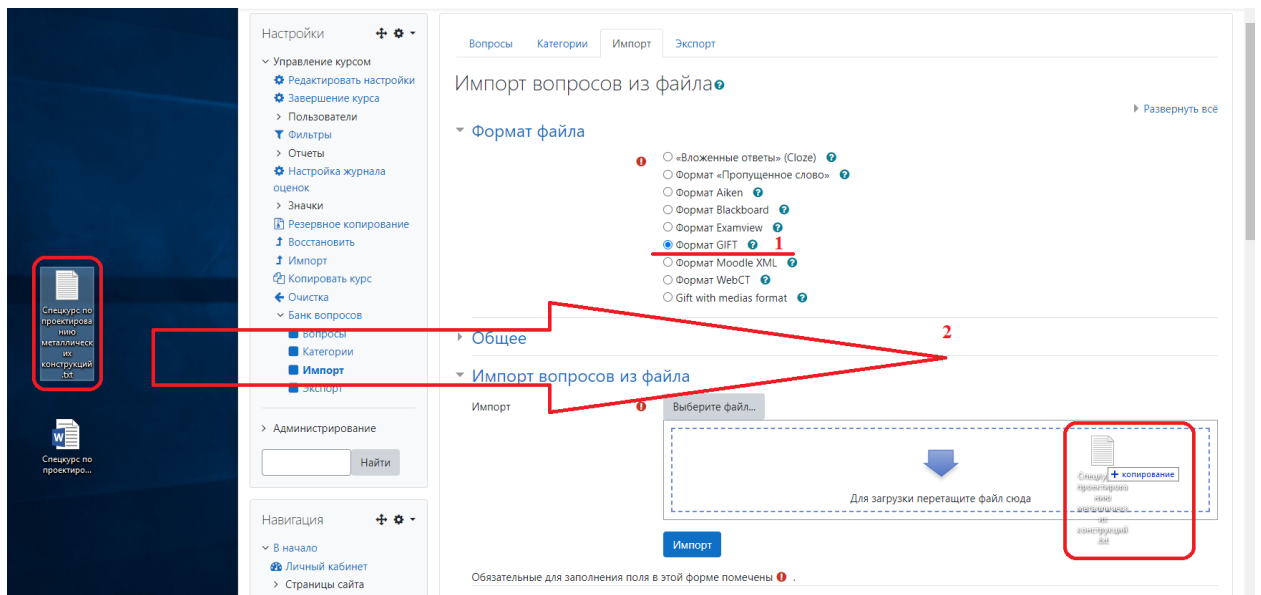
Спецкурс по проектированию металлических конструкций.txt

Спецкурс по проектиро...

Настройки

Управление курсом
Редактировать настройки
Завершение курса
Пользователи
Фильтры
Отчеты
Настройка журнала оценок
Значки
Резервное копирование
Восстановить
Импорт
Копировать курс
Очистка
Банк вопросов
Вопросы
Категории
Импорт
Экспорт

Администрирование

Найти

Навигация

В начало
Личный кабинет
Страницы сайта

Вопросы | Категории | Импорт | Экспорт

Импорт вопросов из файла

Развернуть всё

Формат файла

«Вложенные ответы» (Cloze)
Формат «Пропущенное слово»
Формат Aiken
Формат Blackboard
Формат Examview
Формат GIFT
Формат Moodle XML
Формат WebCT
Gift with medias format

1

2

Общее

Импорт вопросов из файла

Импорт

Выберите файл...

Для загрузки перетащите файл сюда

+ копирование

Спецкурс по проектированию металлических конструкций.txt

Импорт

Обязательные для заполнения поля в этой форме помечены .